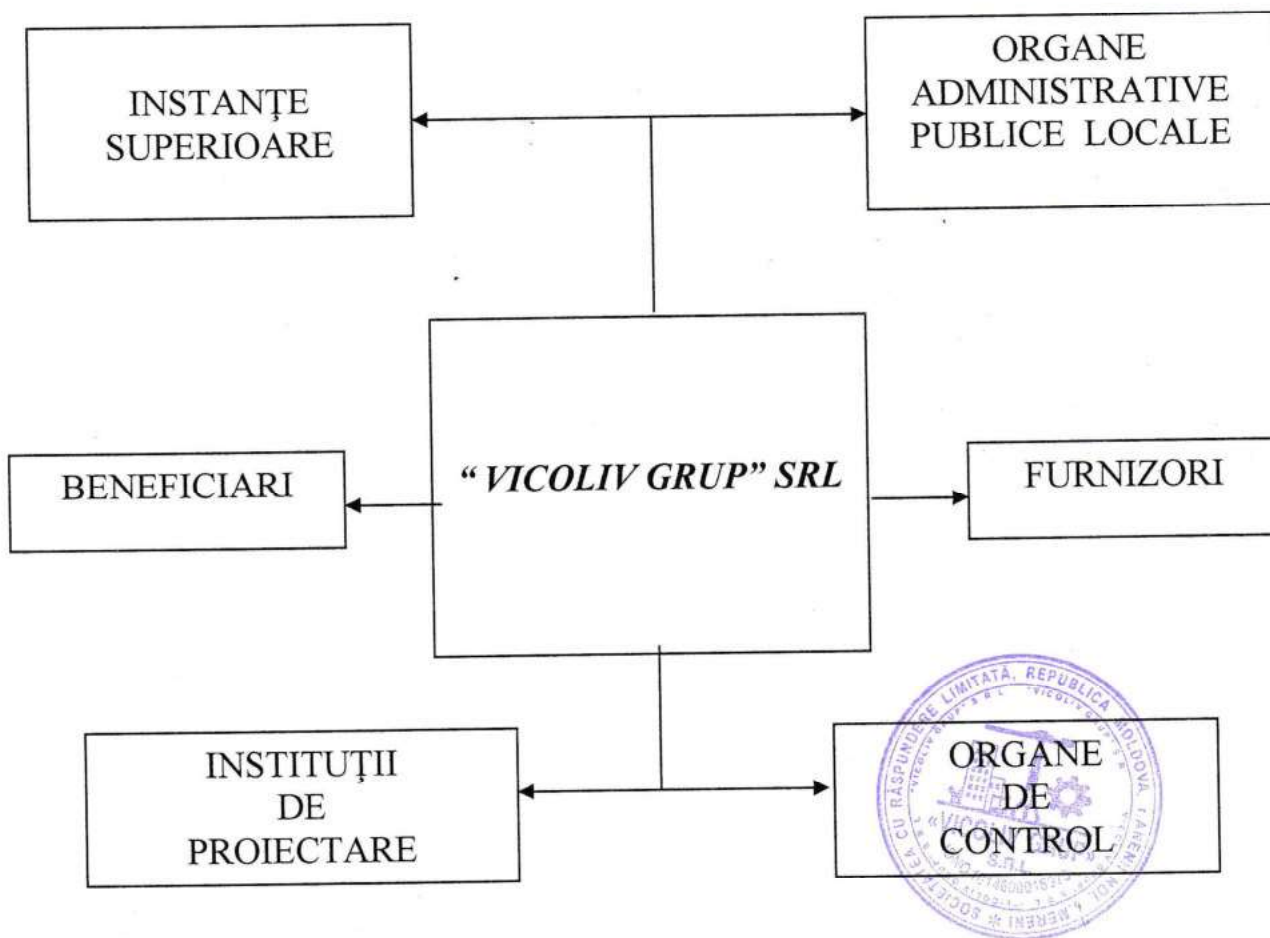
INSTANȚE SUPERIOARE

ORGANE ADMINISTRATIVE PUBLICE LOCALE

BENEFICIARI

*" VICOLIV GRUP" SRL*

FURNIZORI

INSTITUȚII DE PROIECTARE

ORGANE DE CONTROL

SOCIETATEA CU RĂSPUNDERE LIMITATĂ, REPUBLICA MOLDOVA, T. ANENII NOI, S. MERENI
"VICOLIV GRUP" S.R.L.
"VICOLIV GRUP" S.R.L.
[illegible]